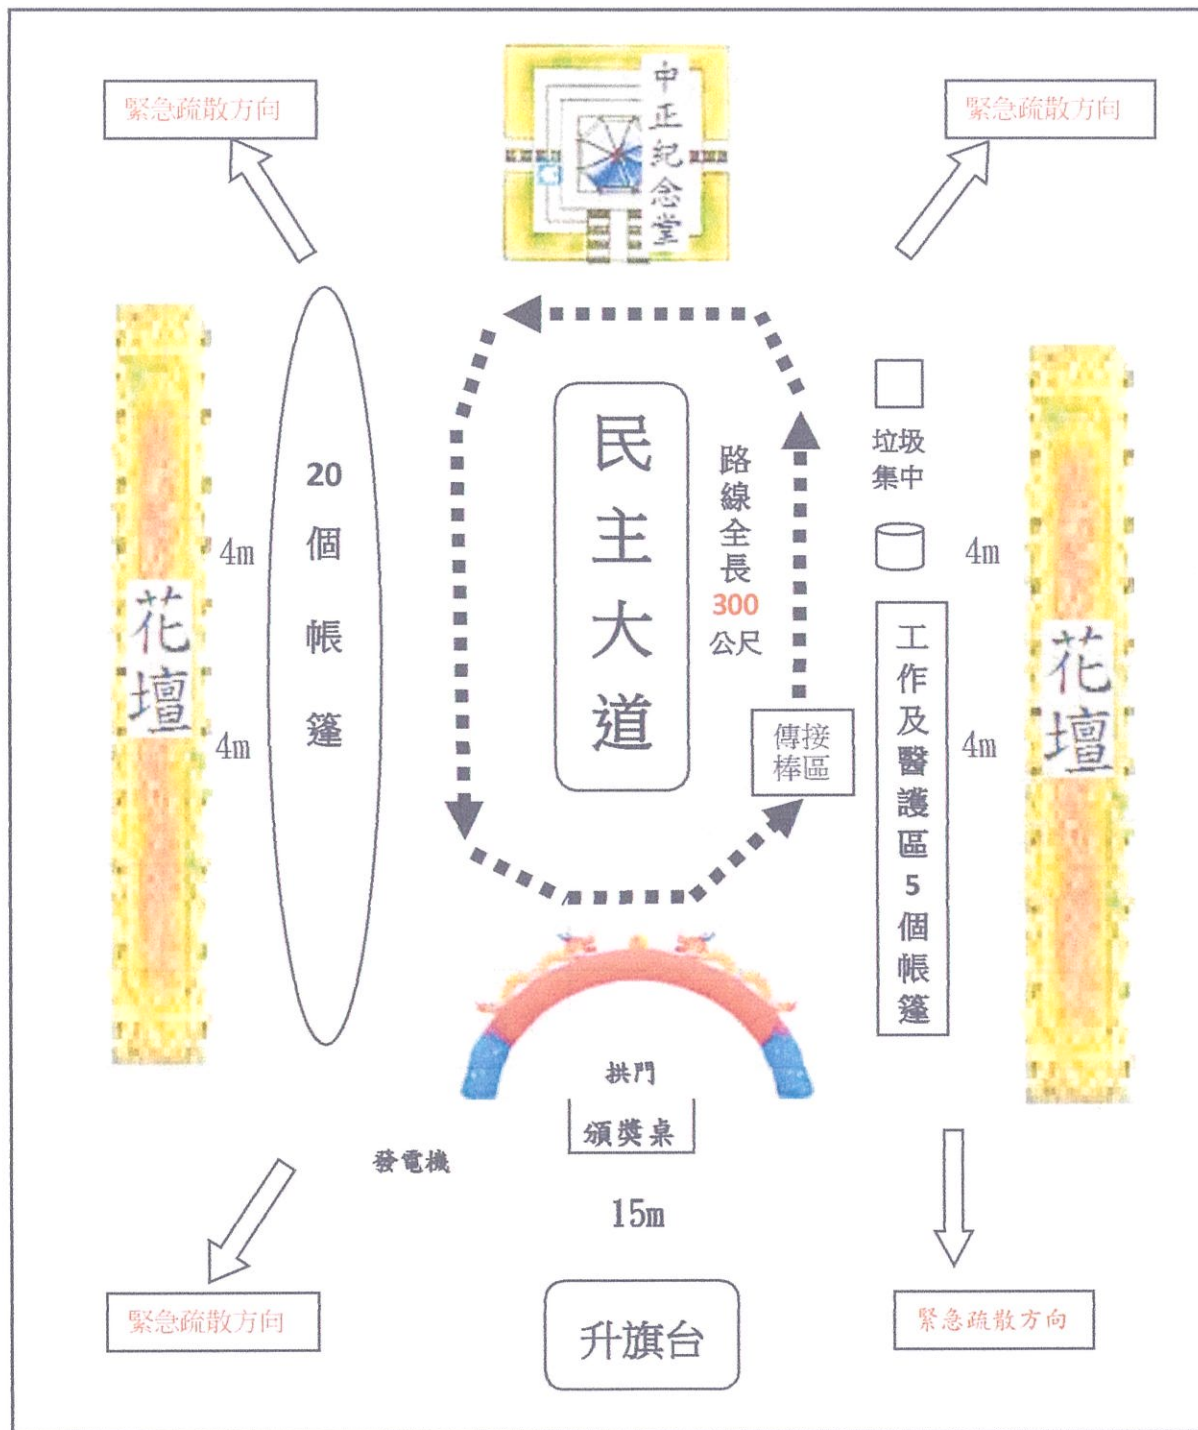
緊急疏散方向

中正紀念堂

緊急疏散方向

20個帳篷

花壇

4m

4m

民主大道

路線全長300公尺

垃圾集中

4m

4m

傳接棒區

工作及醫護區5個帳篷

花壇

拱門

頒獎桌

發電機

15m

緊急疏散方向

升旗台

緊急疏散方向